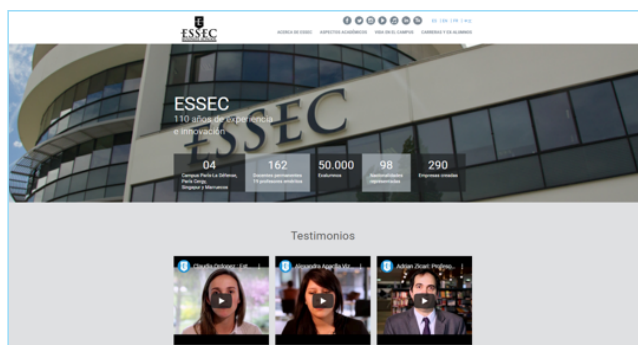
ESSEC

ES | EN | FR | ARG

ACERCA DE ESSEC ASPECTOS ACADÉMICOS VIDA EN EL CAMPUS CARRERAS Y EX ALUMNOS

ESSEC
110 años de experiencia e innovación

04
Campus París-La Défense, París Cergy, Singapur y Marruecos

162
Docentes permanentes
15 profesores emérito

50.000
Exalumnos

98
Nacionalidades representadas

290
Empresas creadas

Testimonios

Claudia Ordonez - Ext...

Alejandra Aparicio Vi...

Adrian Zicari, Profeso...